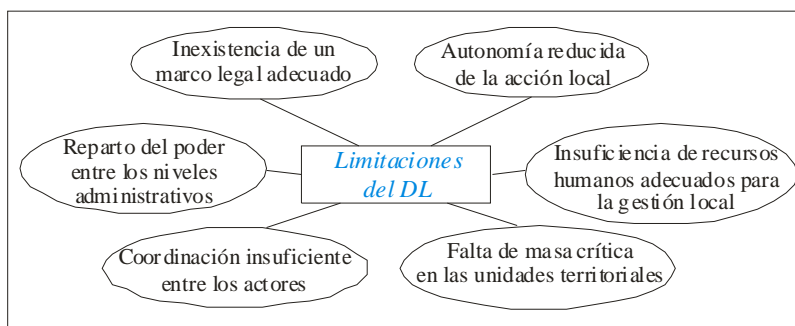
Inexistencia de un marco legal adecuado

Autonomía reducida de la acción local

Reparto del poder entre los niveles administrativos

Limitaciones del DL

Insuficiencia de recursos humanos adecuados para la gestión local

Coordinación insuficiente entre los actores

Falta de masa crítica en las unidades territoriales